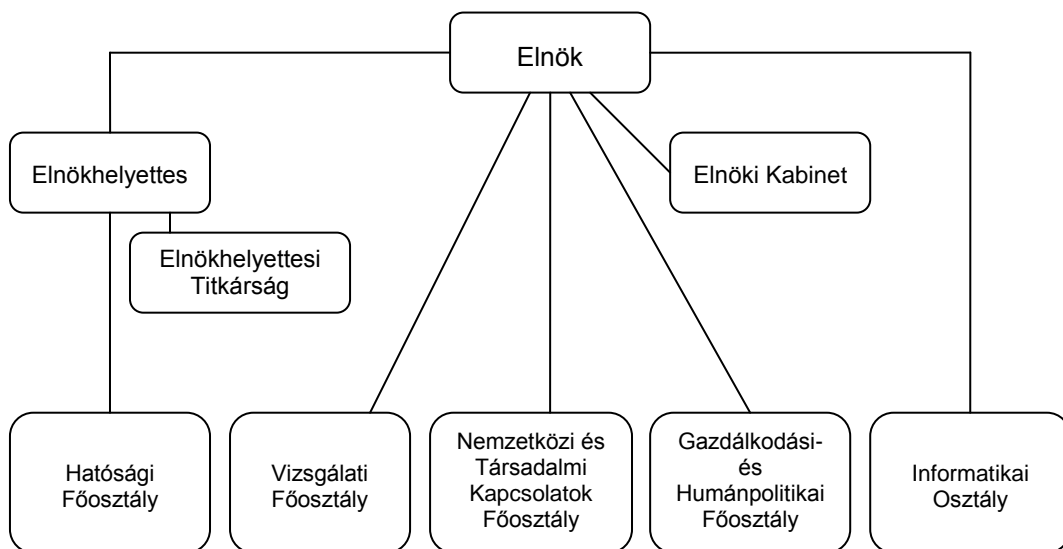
Elnök

Elnökhelyettes

Elnöki Kabinet

Elnökhelyettesi Titkárság

Hatósági Főosztály

Vizsgálati Főosztály

Nemzetközi és Társadalmi Kapcsolatok Főosztály

Gazdálkodási- és Humánpolitikai Főosztály

Informatikai Osztály